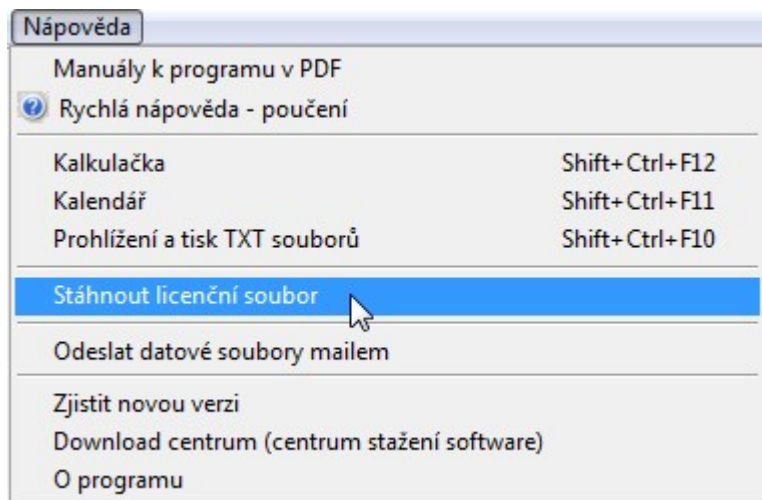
Nápověda

Manuály k programu v PDF
Rychlá nápověda - poučení

Kalkulačka Shift+Ctrl+F12
Kalendář Shift+Ctrl+F11
Prohlížení a tisk TXT souborů Shift+Ctrl+F10

Stáhnout licenční soubor

Odeslat datové soubory mailem

Zjistit novou verzi
Download centrum (centrum stažení software)
O programu